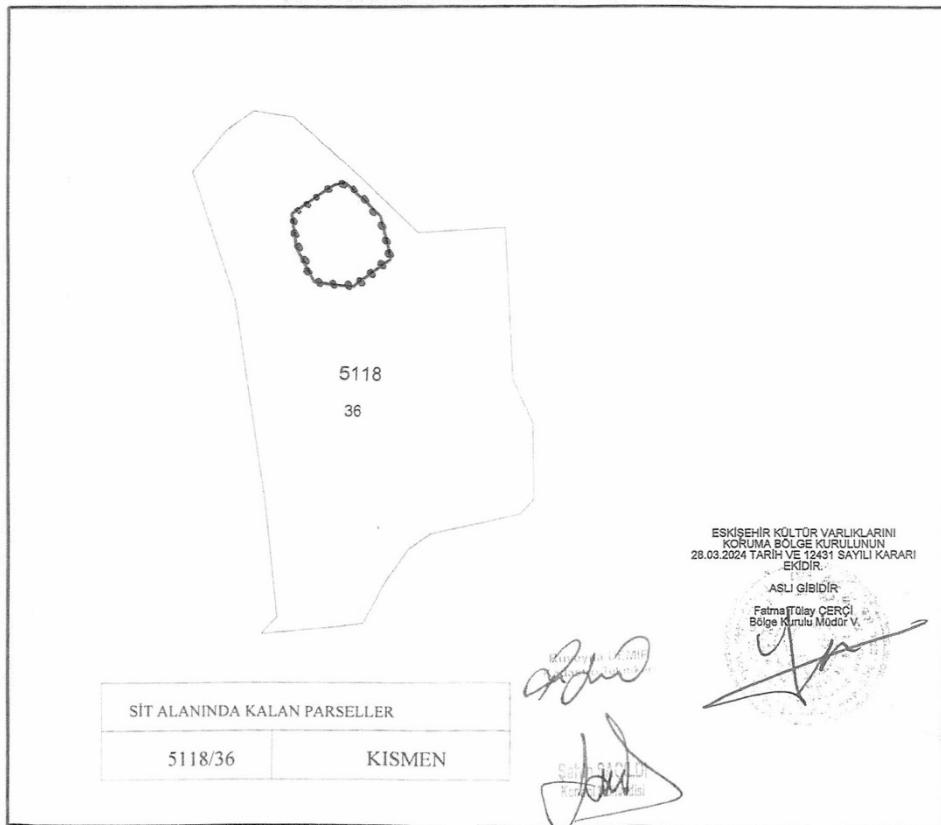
5118
36

ESKİŞEHİR KÜLTÜR VARLIKLARINI KORUMA BÖLGE KURULUNUN 28.03.2024 TARİH VE 12431 SAYILI KARARI EKİDİR.
ASLI GİBİDİR
Fatma Tülay ÇERÇİ
Bölge Kurulu Müdür V.

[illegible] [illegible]

| SİT ALANINDA KALAN PARSELLER | |
|---|---|
| 5118/36 | KISMEN |

Sahin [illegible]
Kurul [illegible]